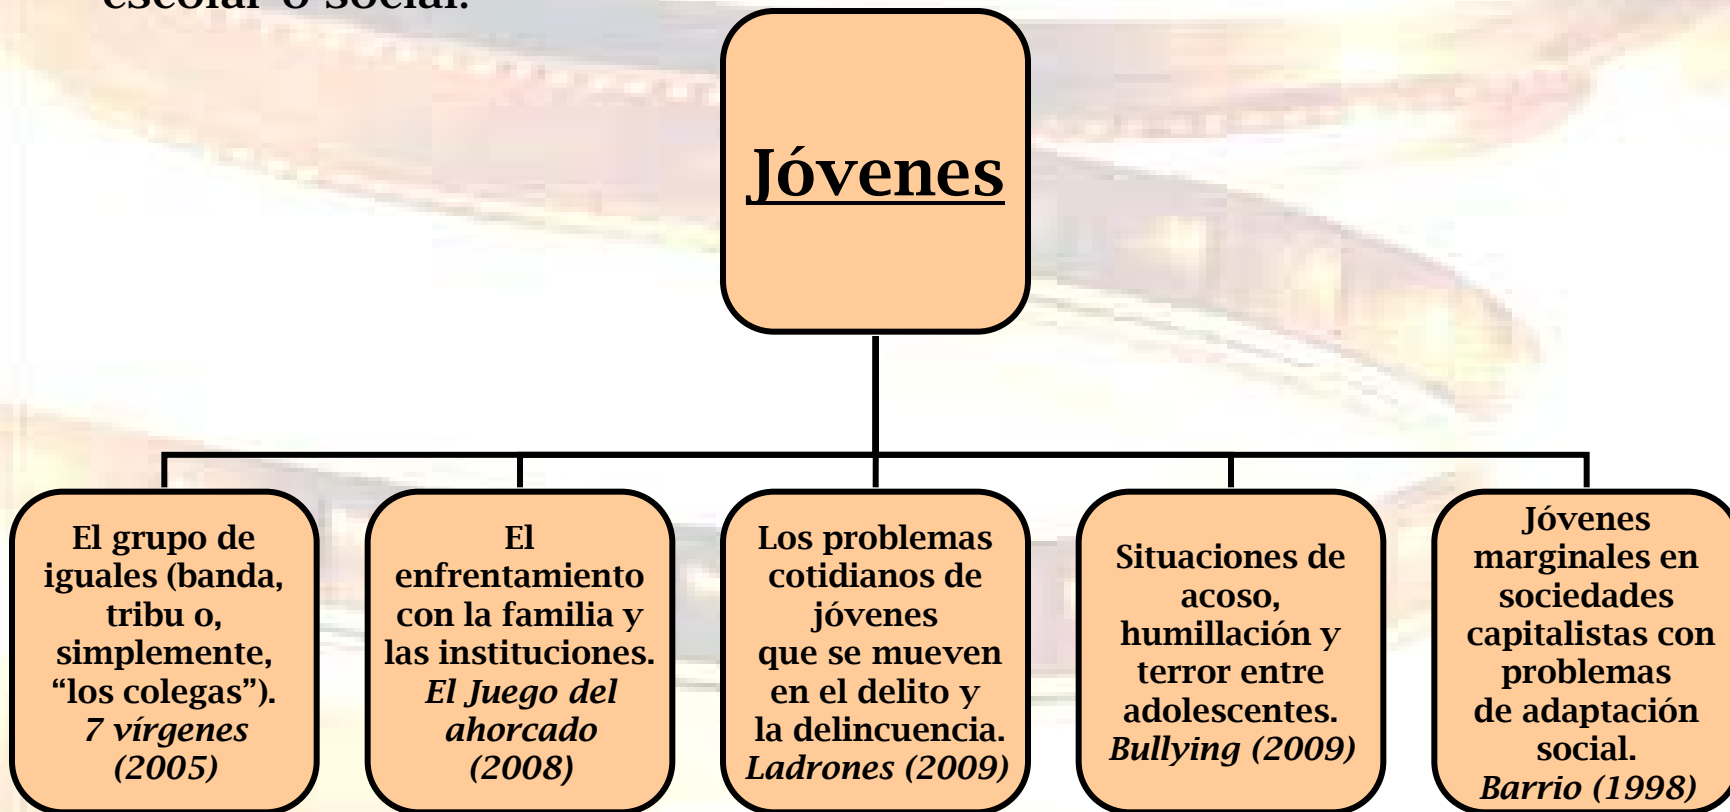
escolar o social.

Jóvenes

El grupo de iguales (banda, tribu o, simplemente, “los colegas”). *7 vírgenes (2005)*

El enfrentamiento con la familia y las instituciones. *El Juego del ahorcado (2008)*

Los problemas cotidianos de jóvenes que se mueven en el delito y la delincuencia. *Ladrones (2009)*

Situaciones de acoso, humillación y terror entre adolescentes. *Bullying (2009)*

Jóvenes marginales en sociedades capitalistas con problemas de adaptación social. *Barrio (1998)*